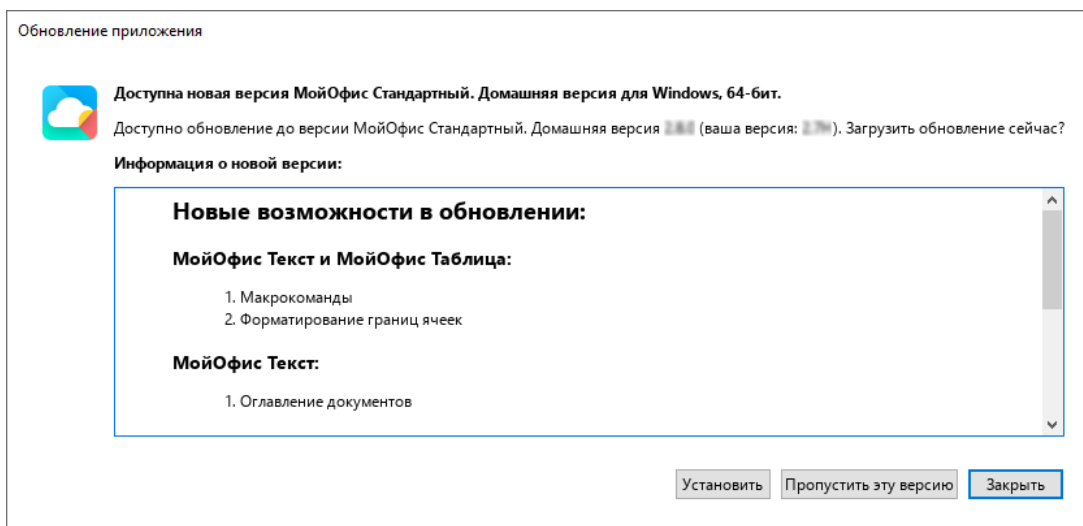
Обновление приложения

Доступна новая версия МойОфис Стандартный. Домашняя версия для Windows, 64-бит.

Доступно обновление до версии МойОфис Стандартный. Домашняя версия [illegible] (ваша версия: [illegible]). Загрузить обновление сейчас?

Информация о новой версии:

Новые возможности в обновлении:

МойОфис Текст и МойОфис Таблица:

1. Макрокоманды
2. Форматирование границ ячеек

МойОфис Текст:

1. Оглавление документов

Установить | Пропустить эту версию | Закрыть